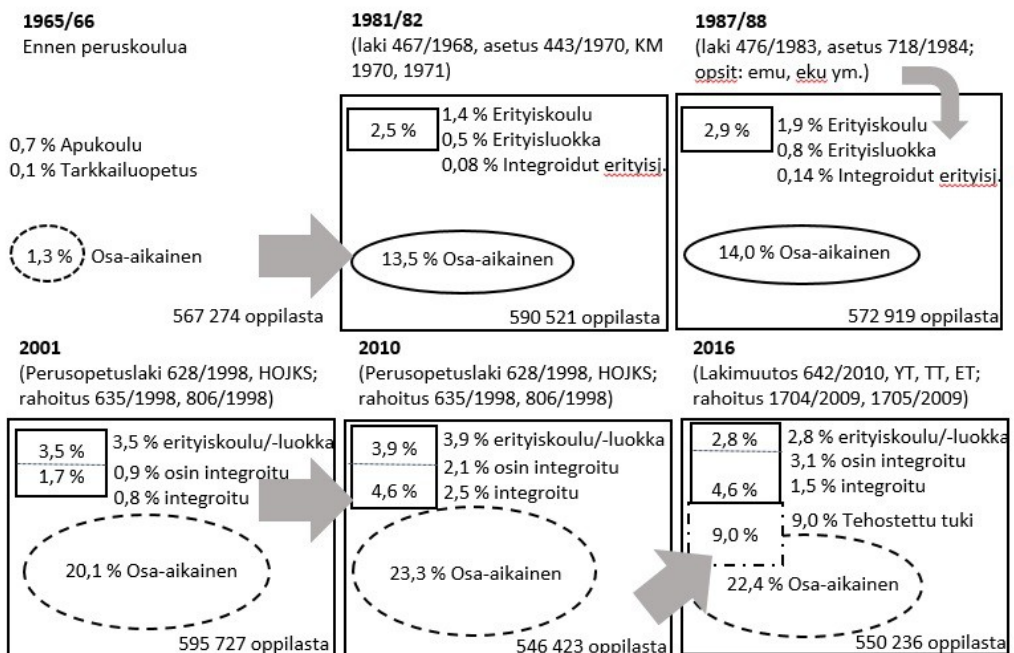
1965/66
Ennen peruskoulua

0,7 % Apukoulu
0,1 % Tarkkailuopetus

1,3 % Osa-aikainen

567 274 oppilasta

1981/82
(laki 467/1968, asetus 443/1970, KM 1970, 1971)

2,5 %
1,4 % Erityiskoulu
0,5 % Erityisluokka
0,08 % Integroidut erityisj.

13,5 % Osa-aikainen

590 521 oppilasta

1987/88
(laki 476/1983, asetus 718/1984; opsit: emu, eku ym.)

2,9 %
1,9 % Erityiskoulu
0,8 % Erityisluokka
0,14 % Integroidut erityisj.

14,0 % Osa-aikainen

572 919 oppilasta

2001
(Perusopetuslaki 628/1998, HOJKS; rahoitus 635/1998, 806/1998)

3,5 %
1,7 %
3,5 % erityiskoulu/-luokka
0,9 % osin integroitu
0,8 % integroitu

20,1 % Osa-aikainen

595 727 oppilasta

2010
(Perusopetuslaki 628/1998, HOJKS; rahoitus 635/1998, 806/1998)

3,9 %
4,6 %
3,9 % erityiskoulu/-luokka
2,1 % osin integroitu
2,5 % integroitu

23,3 % Osa-aikainen

546 423 oppilasta

2016
(Lakimuutos 642/2010, YT, TT, ET; rahoitus 1704/2009, 1705/2009)

2,8 %
4,6 %
2,8 % erityiskoulu/-luokka
3,1 % osin integroitu
1,5 % integroitu

9,0 %
9,0 % Tehostettu tuki

22,4 % Osa-aikainen

550 236 oppilasta